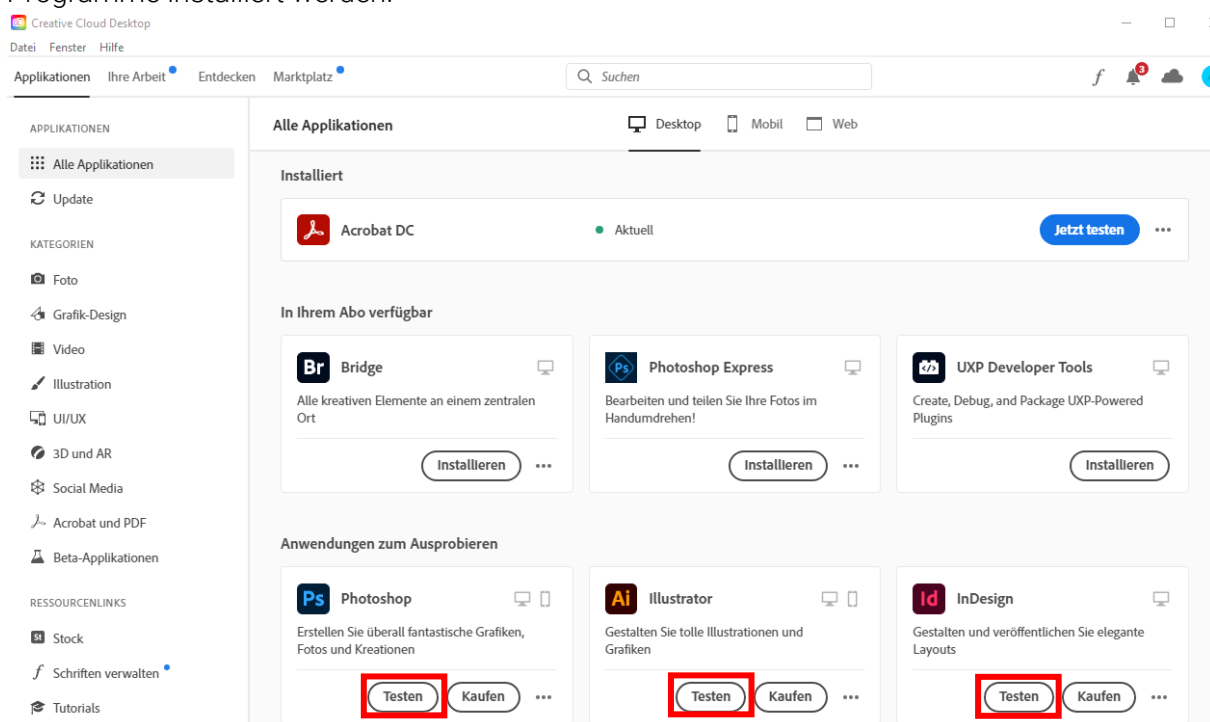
Programme installiert werden.

Creative Cloud Desktop

Datei Fenster Hilfe

Applikationen Ihre Arbeit Entdecken Marktplatz

Suchen

f 3

APPLIKATIONEN

Alle Applikationen

Update

KATEGORIEN

Foto

Grafik-Design

Video

Illustration

UI/UX

3D und AR

Social Media

Acrobat und PDF

Beta-Applikationen

RESSOURCENLINKS

Stock

Schriften verwalten

Tutorials

Alle Applikationen

Desktop Mobil Web

Installiert

Acrobat DC

Aktuell

Jetzt testen ...

In Ihrem Abo verfügbar

Br Bridge

Alle kreativen Elemente an einem zentralen Ort

Installieren ...

Ps Photoshop Express

Bearbeiten und teilen Sie Ihre Fotos im Handumdrehen!

Installieren ...

UXP Developer Tools

Create, Debug, and Package UXP-Powered Plugins

Installieren

Anwendungen zum Ausprobieren

Ps Photoshop

Erstellen Sie überall fantastische Grafiken, Fotos und Kreationen

Testen Kaufen ...

Ai Illustrator

Gestalten Sie tolle Illustrationen und Grafiken

Testen Kaufen ...

Id InDesign

Gestalten und veröffentlichen Sie elegante Layouts

Testen Kaufen ...